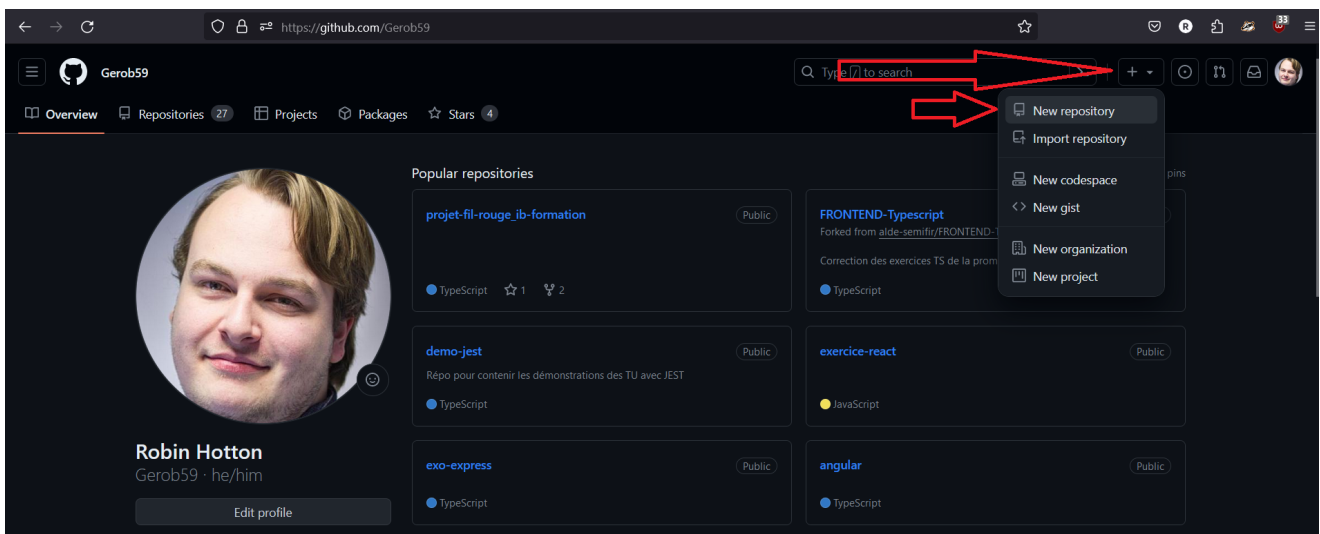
https://github.com/Gerob59

R 33

Gerob59

Type / to search

Overview Repositories 27 Projects Packages Stars 4

New repository
Import repository
New codespace
New gist
New organization
New project

Popular repositories

pins

projet-fil-rouge_ib-formation Public
TypeScript 1 2

FRONTEND-Typescript
Forked from alde-semifir/FRONTEND-T
Correction des exercices TS de la prom
TypeScript

demo-jest Public
Répo pour contenir les démonstrations des TU avec JEST
TypeScript

exercice-react Public
JavaScript

exo-express Public
TypeScript

angular Public
TypeScript

Robin Hotton
Gerob59 · he/him

Edit profile